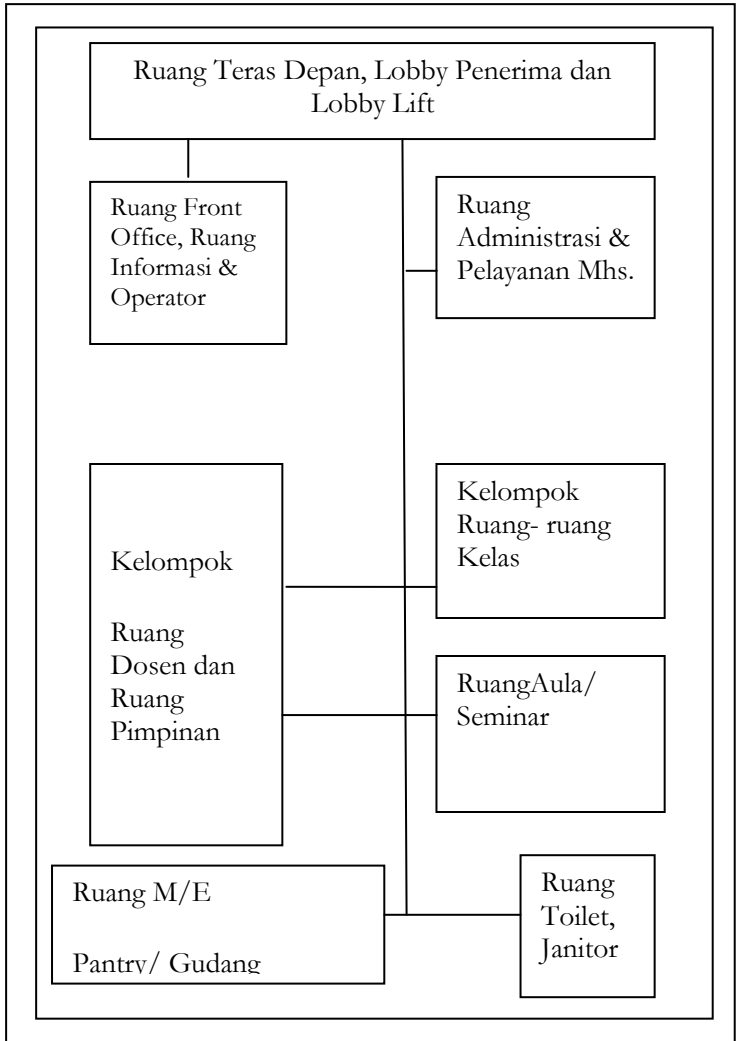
Ruang Teras Depan, Lobby Penerima dan Lobby Lift

Ruang Front Office, Ruang Informasi & Operator

Ruang Administrasi & Pelayanan Mhs.

Kelompok

Ruang Dosen dan Ruang Pimpinan

Kelompok Ruang- ruang Kelas

RuangAula/ Seminar

Ruang M/E

Pantry/ Gudang

Ruang Toilet, Janitor